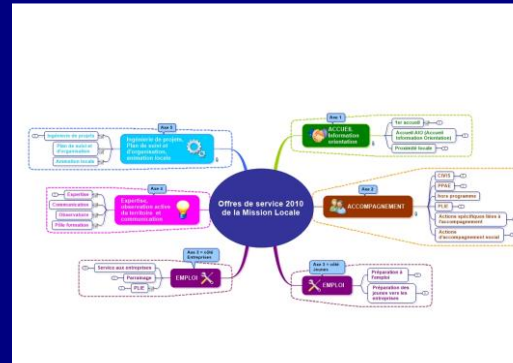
Offres de service 2010 de la Mission Locale

Axe 1
ACCUEIL Information orientation
1er accueil
Accueil AIO (Accueil Information Orientation)
Proximité locale

Axe 2
ACCOMPAGNEMENT
CIVIS
PPAE
Suivi programme
PLIE
Actions spécifiques liées à l'accompagnement
Actions d'accompagnement social

Axe 3 « côté Jeunes »
EMPLOI
Préparation à l'emploi
Préparation des jeunes vers les entreprises

Axe 3 « côté Entreprises »
EMPLOI
Service aux entreprises
Parrainage
PLIE

Axe 4
Expertise, observation active du territoire et communication
Expertise
Communication
Observatoire
Pôle formation

Axe 5
Ingénierie de projets, Plan de suivi et d'organisation, animation locale
Ingénierie de projets
Plan de suivi et d'organisation
Animation locale